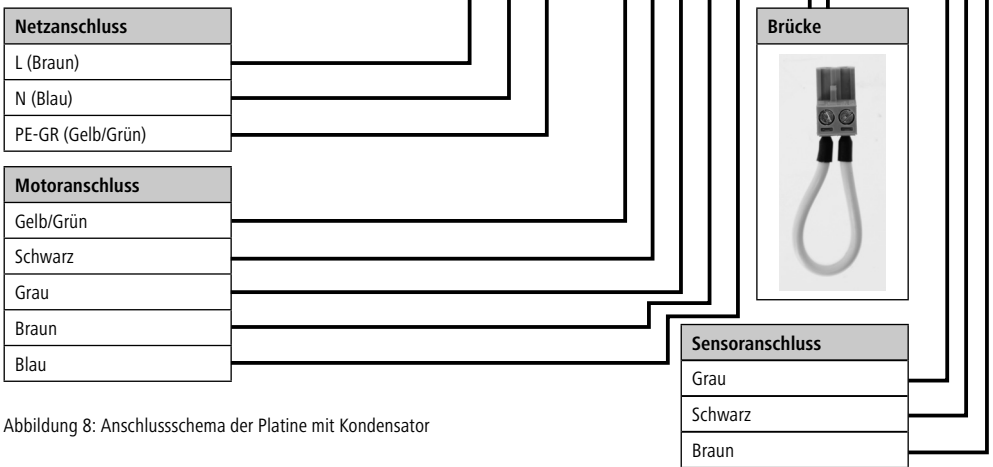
| Netzanschluss |
|---|
| L (Braun) |
| N (Blau) |
| PE-GR (Gelb/Grün) |

| Motoranschluss |
|---|
| Gelb/Grün |
| Schwarz |
| Grau |
| Braun |
| Blau |

Brücke

| Sensoranschluss |
|---|
| Grau |
| Schwarz |
| Braun |

Abbildung 8: Anschlussschema der Platine mit Kondensator